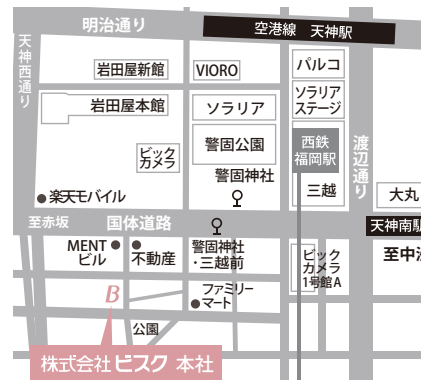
明治通り
空港線 天神駅
天神西通り
岩田屋新館
VIORO
パルコ
岩田屋本館
ソラリア
ソラリアステージ
ビックカメラ
警固公園
西鉄福岡駅
渡辺通り
警固神社
三越
大丸
楽天モバイル
至赤坂
国体道路
天神南駅
至中洲
MENTビル
不動産
警固神社・三越前
ビックカメラ1号館A
ファミリーマート
B
公園
株式会社ビスク 本社